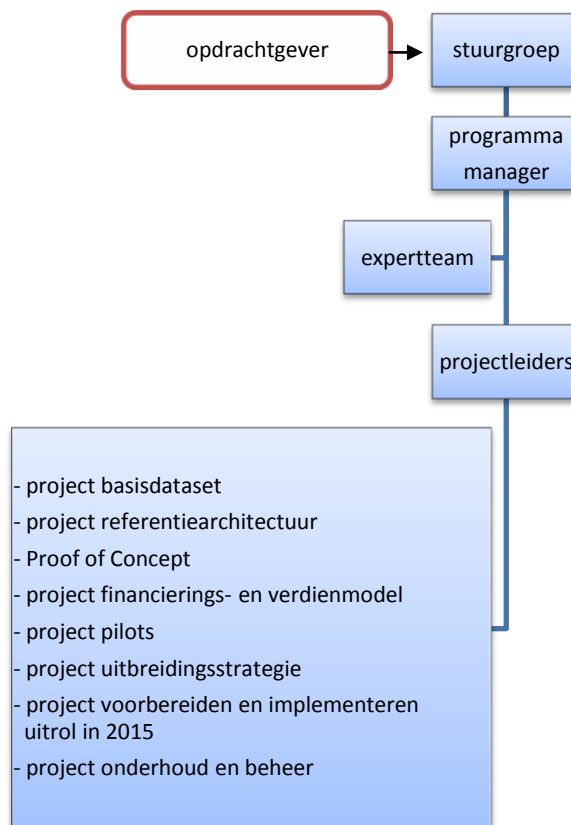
opdrachtgever

stuurgroep

programma manager

expertteam

projectleiders

- project basisdataset
- project referentiearchitectuur
- Proof of Concept
- project financierings- en verdienmodel
- project pilots
- project uitbreidingsstrategie
- project voorbereiden en implementeren uitrol in 2015
- project onderhoud en beheer